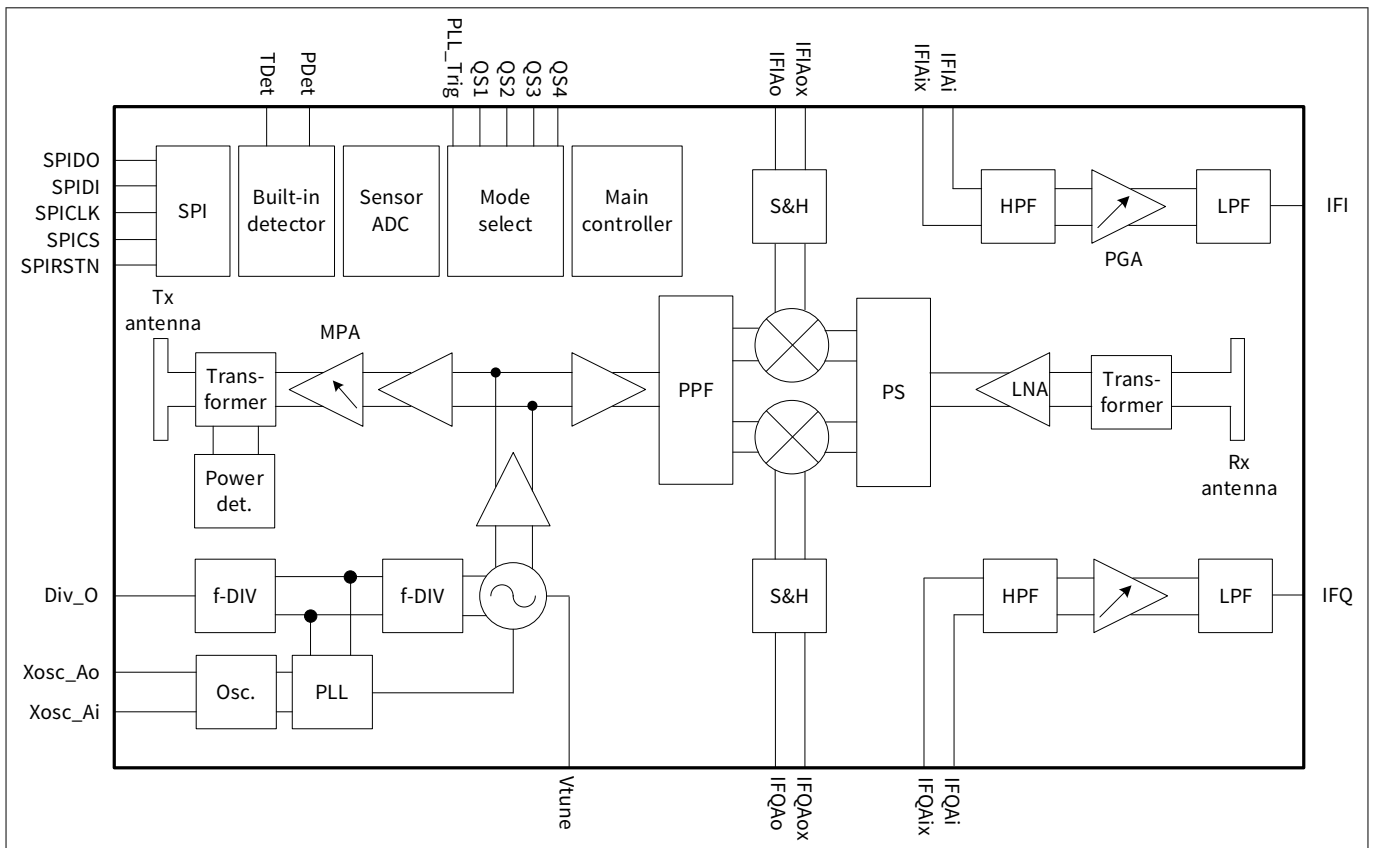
TDet
PDet
PLL_Trig
QS1
QS2
QS3
QS4
IFIAo
IFIAox
IFIAix
IFIAi

SPIDO
SPIDI
SPICLK
SPICS
SPIRSTN

SPI
Built-in detector
Sensor ADC
Mode select
Main controller
S&H
HPF
LPF
IFI
PGA

Tx antenna
MPA
Transformer
PPF
PS
LNA
Transformer
Power det.
Rx antenna

Div_O
f-DIV
f-DIV
S&H
HPF
LPF
IFQ

Xosc_Ao
Xosc_Ai
Osc.
PLL

Vtune
IFQAo
IFQAox
IFQAix
IFQAi